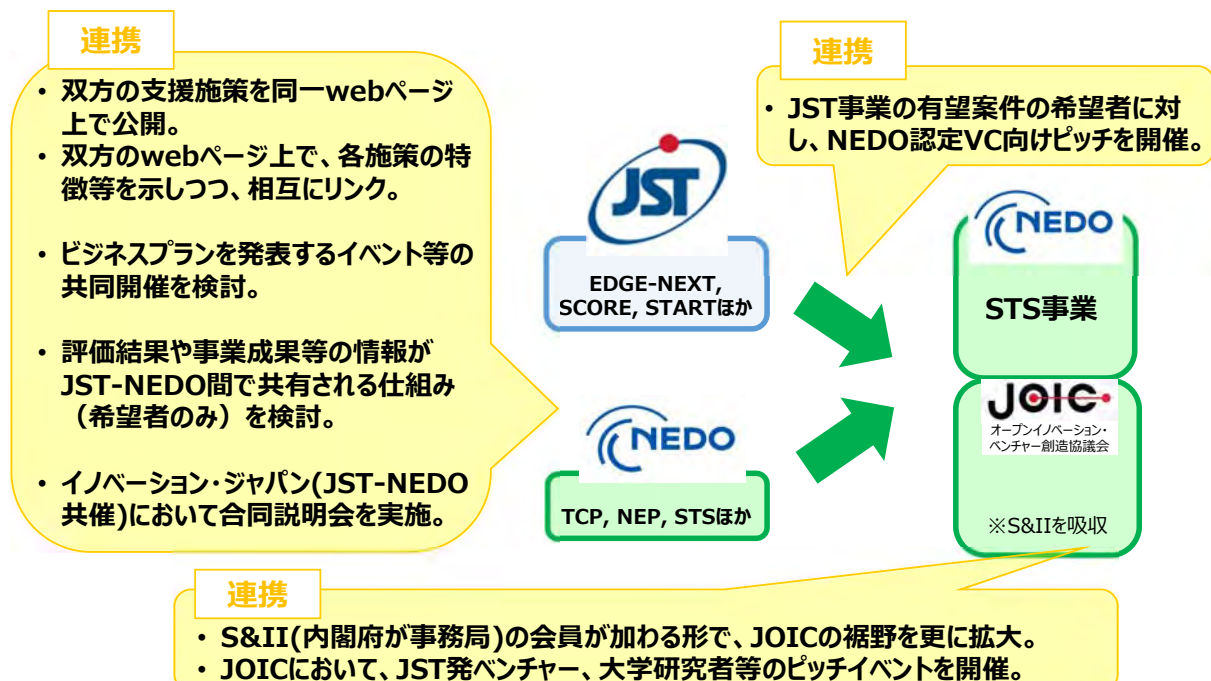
連携

• 双方の支援施策を同一webページ上で公開。
• 双方のwebページ上で、各施策の特徴等を示しつつ、相互にリンク。

• ビジネスプランを発表するイベント等の共同開催を検討。

• 評価結果や事業成果等の情報がJST-NEDO間で共有される仕組み（希望者のみ）を検討。

• イノベーション・ジャパン(JST-NEDO共催)において合同説明会を実施。

JST

EDGE-NEXT, SCORE, STARTほか

NEDO

TCP, NEP, STSほか

連携

• JST事業の有望案件の希望者に対し、NEDO認定VC向けピッチを開催。

NEDO

STS事業

JOIC
オープンイノベーション・ベンチャー創造協議会

※S&IIを吸収

連携

• S&II(内閣府が事務局)の会員が加わる形で、JOICの裾野を更に拡大。
• JOICにおいて、JST発ベンチャー、大学研究者等のピッチイベントを開催。